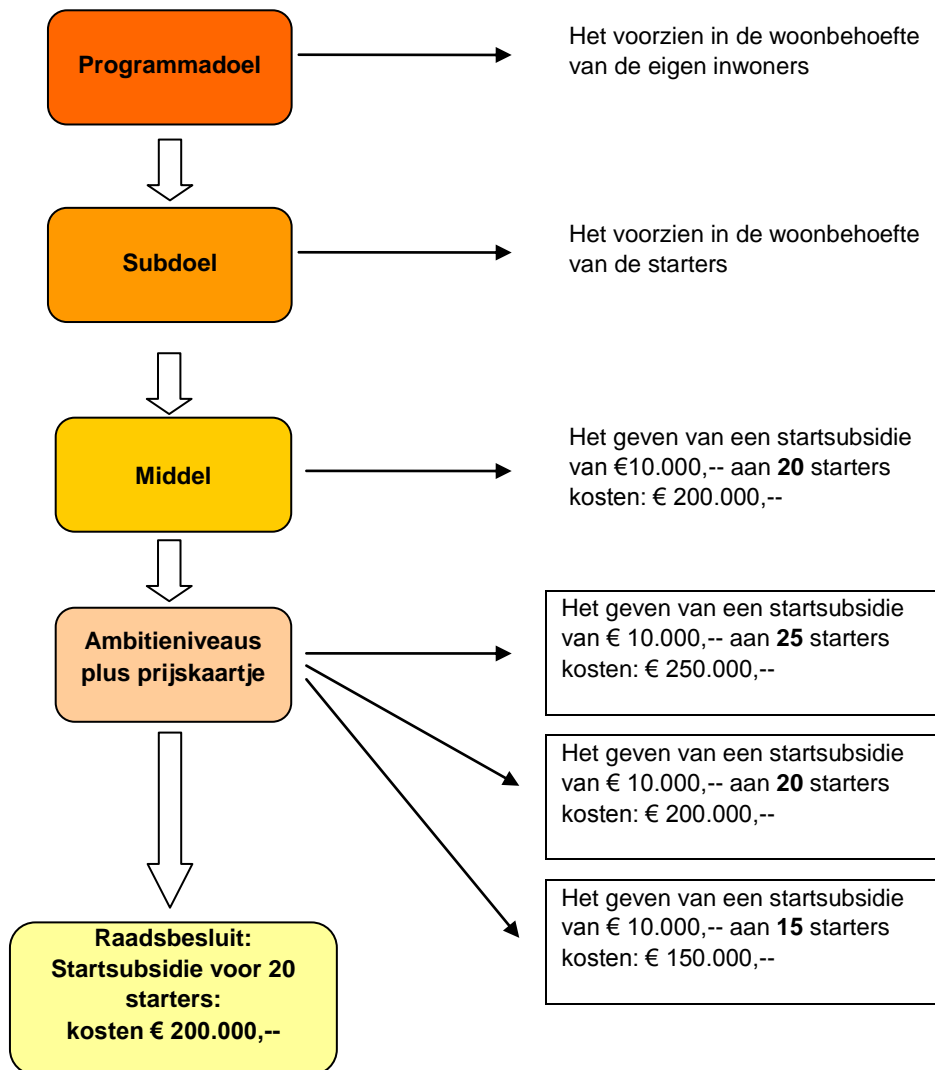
**Programmadoel**

Het voorzien in de woonbehoefte van de eigen inwoners

**Subdoel**

Het voorzien in de woonbehoefte van de starters

**Middel**

Het geven van een startsubsidie van €10.000,-- aan **20** starters kosten: € 200.000,--

**Ambitieniveaus plus prijskaartje**

Het geven van een startsubsidie van € 10.000,-- aan **25** starters kosten: € 250.000,--

Het geven van een startsubsidie van € 10.000,-- aan **20** starters kosten: € 200.000,--

Het geven van een startsubsidie van € 10.000,-- aan **15** starters kosten: € 150.000,--

**Raadsbesluit: Startsubsidie voor 20 starters: kosten € 200.000,--**